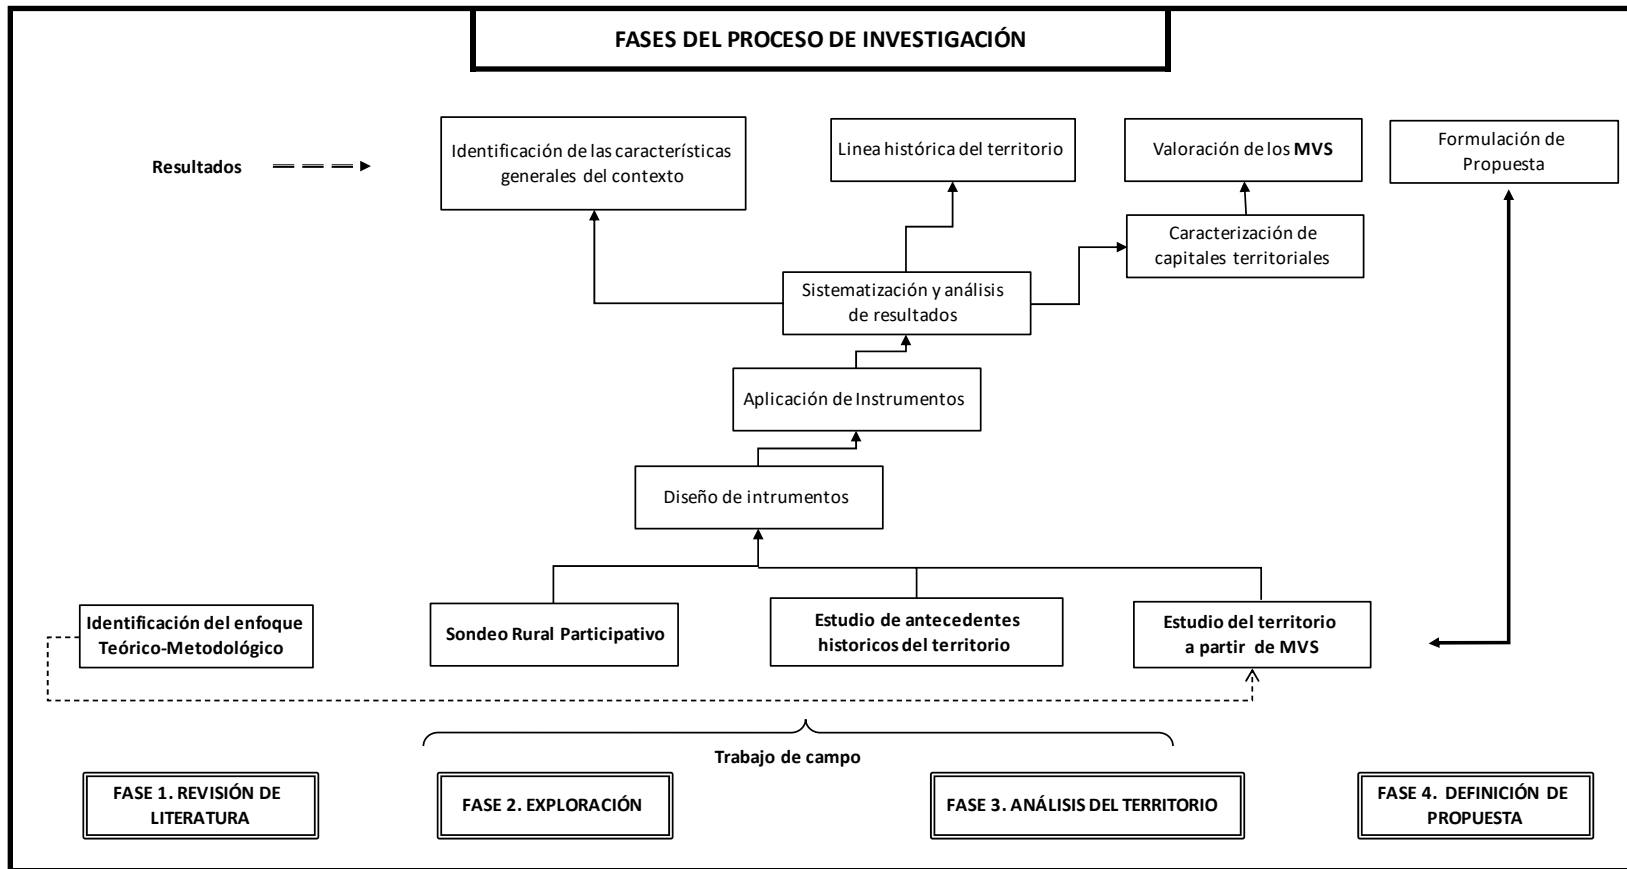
FASES DEL PROCESO DE INVESTIGACIÓN

Resultados

Identificación de las características generales del contexto

Linea histórica del territorio

Valoración de los MVS

Formulación de Propuesta

Caracterización de capitales territoriales

Sistematización y análisis de resultados

Aplicación de Instrumentos

Diseño de intrumentos

Identificación del enfoque Teórico-Metodológico

Sondeo Rural Participativo

Estudio de antecedentes historicos del territorio

Estudio del territorio a partir de MVS

Trabajo de campo

FASE 1. REVISIÓN DE LITERATURA

FASE 2. EXPLORACIÓN

FASE 3. ANÁLISIS DEL TERRITORIO

FASE 4. DEFINICIÓN DE PROPUESTA